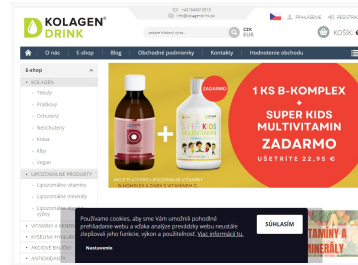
KOLAGEN DRINK

+421940813513
info@kolagen-drink.sk

Hľadaný výraz...

CZK
EUR

PRIHLÁSENIE REGISTR

KOŠÍK

O nás | E-shop | Blog | Obchodné podmienky | Kontakty | Hodnotenie obchodu

E-shop

KOLAGEN
Tekutý
Práškový
Ochutený
Neochutený
Krása
Kĺby
Vegan
LIPOZOMÁLNE PRODUKTY
Lipozomálne vitamíny
Lipozomálne minerály
Lipozomálne výživy
VITAMÍNY A MINER
NÁVRHOVÉ SPAL
AKCIOVÉ BALÍČKY
ANTIOXIDANTY

ZADARMO

KIDS

1 KS B-KOMPLEX + SUPER KIDS MULTIVITAMIN ZADARMO
UŠETRÍTE 22,95 €

PLATÍ PRI NÁKUPE LIPOZOMÁLNEHO VITAMÍNU
B-KOMPLEX A ZINK B VITAMÍNOM C

Používame cookies, aby sme Vám umožnili pohodlné prehliadanie webu a vďaka analýze prevádzky webu neustále zlepšovali jeho funkcie, výkon a použiteľnosť. Viac informácií tu.

Nastavenie

SÚHLASÍM

MINERÁLY